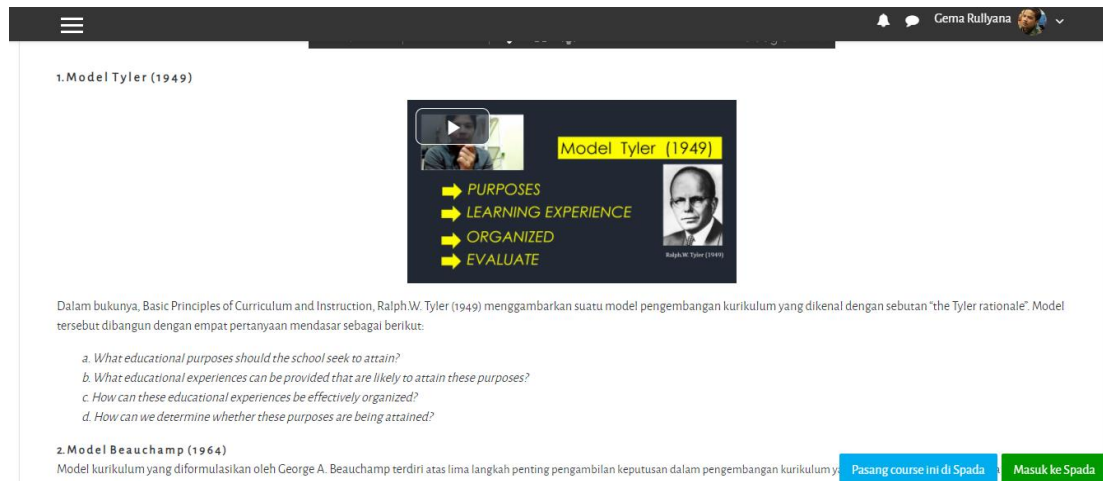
Gema Rullyana

1. Model Tyler (1949)

Model Tyler (1949)

PURPOSES
LEARNING EXPERIENCE
ORGANIZED
EVALUATE

Ralph.W. Tyler (1949)

Dalam bukunya, Basic Principles of Curriculum and Instruction, Ralph.W. Tyler (1949) menggambarkan suatu model pengembangan kurikulum yang dikenal dengan sebutan "the Tyler rationale". Model tersebut dibangun dengan empat pertanyaan mendasar sebagai berikut:

a. What educational purposes should the school seek to attain?
b. What educational experiences can be provided that are likely to attain these purposes?
c. How can these educational experiences be effectively organized?
d. How can we determine whether these purposes are being attained?

2. Model Beauchamp (1964)
Model kurikulum yang diformulasikan oleh George A. Beauchamp terdiri atas lima langkah penting pengambilan keputusan dalam pengembangan kurikulum y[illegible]

Pasang course ini di Spada
Masuk ke Spada